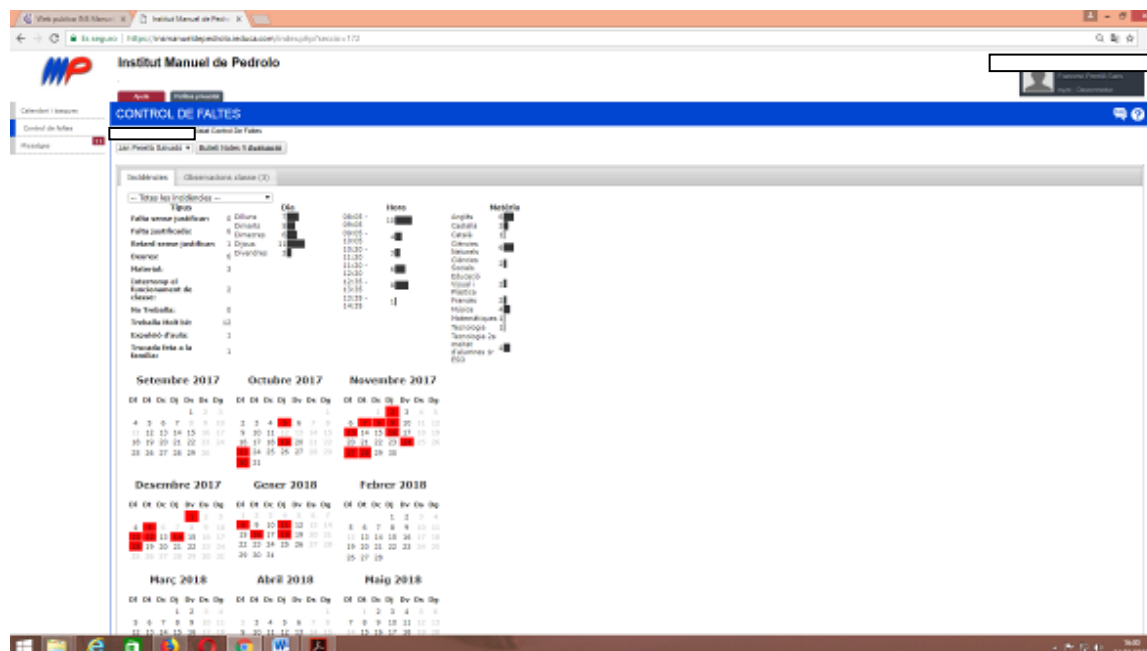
Web pública INS Manuel | Institut Manuel de Pedrolo

Es seguro | https://insmanueldepedrolo.ieduca.com/index.php?seccio=172

Institut Manuel de Pedrolo

Ajuda | Política privacitat

Calendari i assajos
Control de faltes
Missatges

CONTROL DE FALTES

Control De Faltes

Butlletí Notes 1 Avaluació

Incidències | Observacions classe (3)

-- Totes les incidències --

Tipus
Falta sense justificar: 6
Falta justificada: 6
Retard sense justificar: 1
Deures: 6
Material: 3
Interromp el funcionament de classe: 2
No Treballa: 0
Treballa Molt bé: 12
Expulsió d'aula: 1
Trucada feta a la família: 1

Dia
Dilluns 7
Dimarts 3
Dimecres 6
Dijous 11
Divendres 3

Hora
08:00 - 09:00 11
09:05 - 10:05 4
10:30 - 11:30 3
11:30 - 12:30 6
12:35 - 13:35 6
13:35 - 14:35 1

Matèria
Anglès 6
Castellà 3
Català 6
Ciències Naturals 4
Ciències Socials 2
Educació Visual i Plàstica 2
Francès 2
Música 4
Matemàtiques 1
Tecnologia 1
Tecnologia 2a meitat d'alumnes 1r ESO 4

Setembre 2017
Dl Dt Dc Dj Dv Ds Dg
1 2 3
4 5 6 7 8 9 10
11 12 13 14 15 16 17
18 19 20 21 22 23 24
25 26 27 28 29 30

Octubre 2017
Dl Dt Dc Dj Dv Ds Dg
1
2 3 4 5 6 7 8
9 10 11 12 13 14 15
16 17 18 19 20 21 22
23 24 25 26 27 28 29
30 31

Novembre 2017
Dl Dt Dc Dj Dv Ds Dg
1 2 3 4 5
6 7 8 9 10 11 12
13 14 15 16 17 18 19
20 21 22 23 24 25 26
27 28 29 30

Desembre 2017
Dl Dt Dc Dj Dv Ds Dg
1 2 3
4 5 6 7 8 9 10
11 12 13 14 15 16 17
18 19 20 21 22 23 24
25 26 27 28 29 30 31

Gener 2018
Dl Dt Dc Dj Dv Ds Dg
1 2 3 4 5 6 7
8 9 10 11 12 13 14
15 16 17 18 19 20 21
22 23 24 25 26 27 28
29 30 31

Febrer 2018
Dl Dt Dc Dj Dv Ds Dg
1 2 3 4
5 6 7 8 9 10 11
12 13 14 15 16 17 18
19 20 21 22 23 24 25
26 27 28

Març 2018
Dl Dt Dc Dj Dv Ds Dg
1 2 3 4
5 6 7 8 9 10 11

Abril 2018
Dl Dt Dc Dj Dv Ds Dg
1
2 3 4 5 6 7 8
9 10 11 12 13 14 15

Maig 2018
Dl Dt Dc Dj Dv Ds Dg
1 2 3 4 5 6
7 8 9 10 11 12 13
14 15 16 17 18 19 20